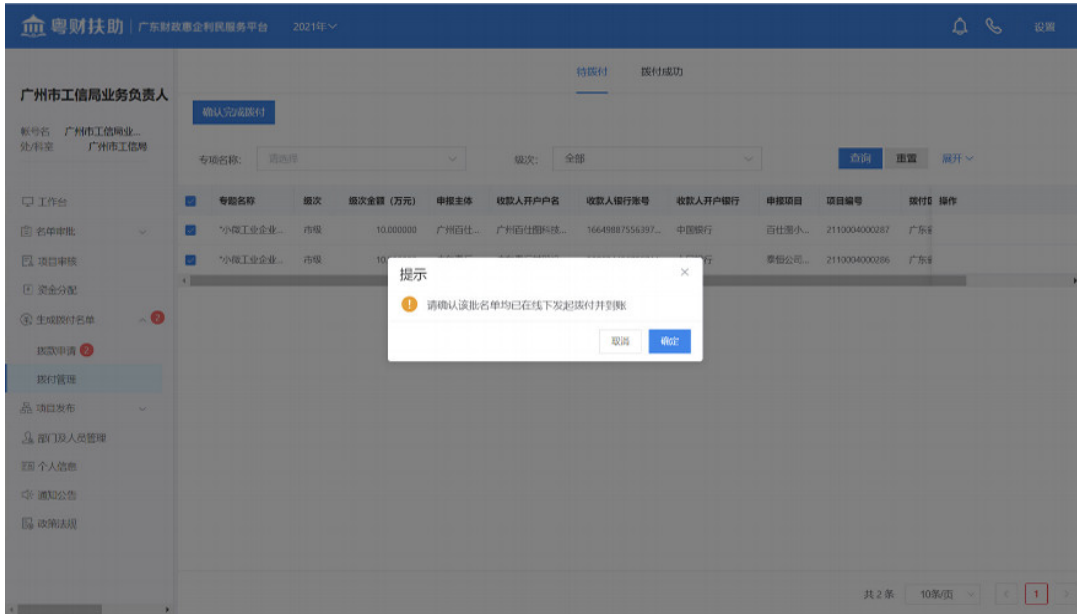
粤财扶助 | 广东财政惠企利民服务平台 2021年

设置

广州市工信局业务负责人

账号名 广州市工信局业...
处/科室 广州市工信局

工作台
名单审批
项目审核
资金分配
生成拨付名单 2
拨款申请 2
拨付管理
项目发布
部门及人员管理
个人信息
通知公告
政策法规

待拨付 拨付成功

确认完成拨付

专项名称: 请选择
级次: 全部
查询 重置 展开

| | 专题名称 | 级次 | 级次金额(万元) | 申报主体 | 收款人开户户名 | 收款人银行账号 | 收款人开户银行 | 申报项目 | 项目编号 | 拨付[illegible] | 操作 |
|---|---|---|---|---|---|---|---|---|---|---|---|
| | "小微工业企业... | 市级 | 10.000000 | 广州百仕... | 广州百仕图科技... | 16649887556397... | 中国银行 | 百仕图小... | 2110004000287 | 广东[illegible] | |
| | "小微工业企业... | 市级 | 10.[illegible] | | | | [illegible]行 | 泰恒公司... | 2110004000286 | 广东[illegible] | |

提示
请确认该批名单均已在线下发起拨付并到账
取消 确定

共2条 10条/页 1